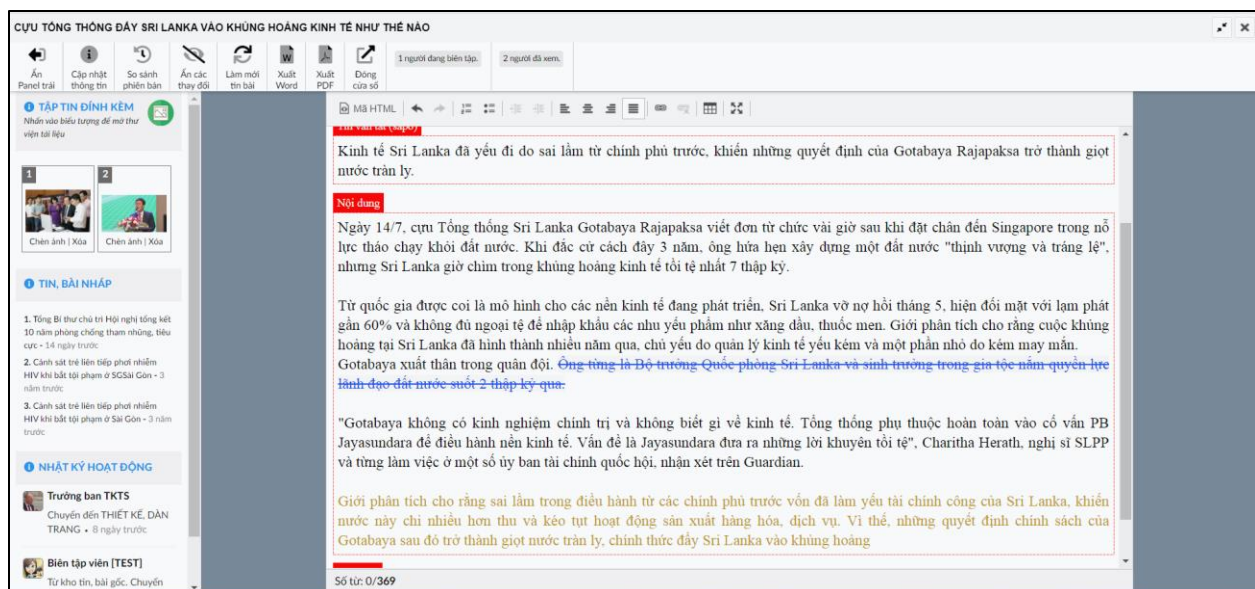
CỰU TỔNG THỐNG ĐẨY SRI LANKA VÀO KHỦNG HOẢNG KINH TẾ NHƯ THẾ NÀO

Ẩn Panel trái | Cập nhật thông tin | So sánh phiên bản | Ẩn các thay đổi | Làm mới tin bài | Xuất Word | Xuất PDF | Đóng cửa sổ

1 người đang biên tập. | 2 người đã xem.

TẬP TIN ĐÍNH KÈM
Nhấn vào biểu tượng để mở thư viện tài liệu

1 | 2
Chèn ảnh | Xóa | Chèn ảnh | Xóa

TIN, BÀI NHÁP

1. Tổng Bí thư chủ trì Hội nghị tổng kết 10 năm phòng chống tham nhũng, tiêu cực - 14 ngày trước
2. Cảnh sát trẻ liên tiếp phơi nhiễm HIV khi bắt tội phạm ở SGSài Gòn - 3 năm trước
3. Cảnh sát trẻ liên tiếp phơi nhiễm HIV khi bắt tội phạm ở Sài Gòn - 3 năm trước

NHẬT KÝ HOẠT ĐỘNG

Trưởng ban TKTS
Chuyển đến THIẾT KẾ, DÀN TRANG • 8 ngày trước

Biên tập viên [TEST]
Từ kho tin, bài gốc. Chuyển

Mã HTML

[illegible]

Kinh tế Sri Lanka đã yếu đi do sai lầm từ chính phủ trước, khiến những quyết định của Gotabaya Rajapaksa trở thành giọt nước tràn ly.

Nội dung

Ngày 14/7, cựu Tổng thống Sri Lanka Gotabaya Rajapaksa viết đơn từ chức vài giờ sau khi đặt chân đến Singapore trong nỗ lực tháo chạy khỏi đất nước. Khi đắc cử cách đây 3 năm, ông hứa hẹn xây dựng một đất nước "thịnh vượng và tráng lệ", nhưng Sri Lanka giờ chìm trong khủng hoảng kinh tế tồi tệ nhất 7 thập kỷ.

Từ quốc gia được coi là mô hình cho các nền kinh tế đang phát triển, Sri Lanka vỡ nợ hồi tháng 5, hiện đối mặt với lạm phát gần 60% và không đủ ngoại tệ để nhập khẩu các nhu yếu phẩm như xăng dầu, thuốc men. Giới phân tích cho rằng cuộc khủng hoảng tại Sri Lanka đã hình thành nhiều năm qua, chủ yếu do quản lý kinh tế yếu kém và một phần nhỏ do kém may mắn. Gotabaya xuất thân trong quân đội. Ông từng là Bộ trưởng Quốc phòng Sri Lanka và sinh trưởng trong gia tộc nắm quyền lực lãnh đạo đất nước suốt 2 thập kỷ qua.

"Gotabaya không có kinh nghiệm chính trị và không biết gì về kinh tế. Tổng thống phụ thuộc hoàn toàn vào cố vấn PB Jayasundara để điều hành nền kinh tế. Vấn đề là Jayasundara đưa ra những lời khuyên tồi tệ", Charitha Herath, nghị sĩ SLPP và từng làm việc ở một số ủy ban tài chính quốc hội, nhận xét trên Guardian.

Giới phân tích cho rằng sai lầm trong điều hành từ các chính phủ trước vốn đã làm yếu tài chính công của Sri Lanka, khiến nước này chi nhiều hơn thu và kéo tụt hoạt động sản xuất hàng hóa, dịch vụ. Vì thế, những quyết định chính sách của Gotabaya sau đó trở thành giọt nước tràn ly, chính thức đẩy Sri Lanka vào khủng hoảng

Số từ: 0/369